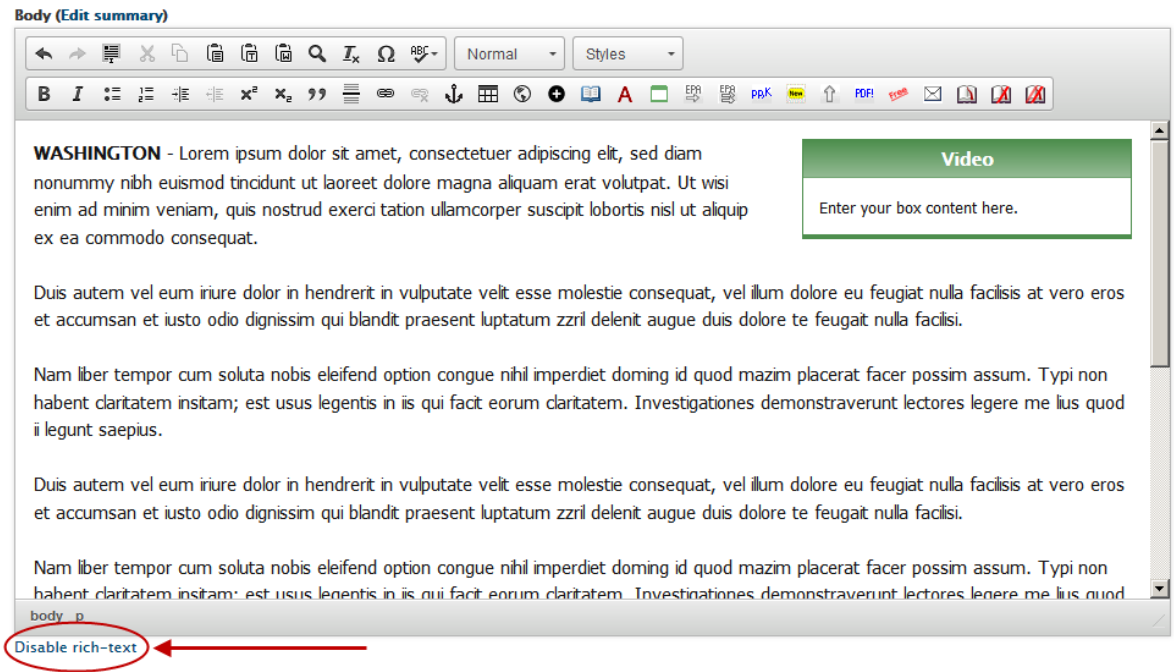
Body (Edit summary)

Normal
Styles

EPA
EPA
ppK
New
PDF!
Free

**WASHINGTON** - Lorem ipsum dolor sit amet, consectetuer adipiscing elit, sed diam nonummy nibh euismod tincidunt ut laoreet dolore magna aliquam erat volutpat. Ut wisi enim ad minim veniam, quis nostrud exerci tation ullamcorper suscipit lobortis nisl ut aliquip ex ea commodo consequat.

Video

Enter your box content here.

Duis autem vel eum iriure dolor in hendrerit in vulputate velit esse molestie consequat, vel illum dolore eu feugiat nulla facilisis at vero eros et accumsan et iusto odio dignissim qui blandit praesent luptatum zzril delenit augue duis dolore te feugait nulla facilisi.

Nam liber tempor cum soluta nobis eleifend option congue nihil imperdiet doming id quod mazim placerat facer possim assum. Typi non habent claritatem insitam; est usus legentis in iis qui facit eorum claritatem. Investigationes demonstraverunt lectores legere me lius quod ii legunt saepius.

Duis autem vel eum iriure dolor in hendrerit in vulputate velit esse molestie consequat, vel illum dolore eu feugiat nulla facilisis at vero eros et accumsan et iusto odio dignissim qui blandit praesent luptatum zzril delenit augue duis dolore te feugait nulla facilisi.

Nam liber tempor cum soluta nobis eleifend option congue nihil imperdiet doming id quod mazim placerat facer possim assum. Typi non habent claritatem insitam; est usus legentis in iis qui facit eorum claritatem. Investigationes demonstraverunt lectores legere me lius quod

body p

Disable rich-text